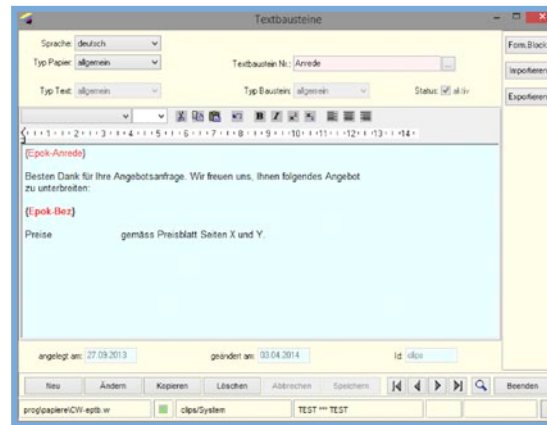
Textbausteine

Sprache: deutsch
Typ Papier: allgemein
Textbaustein Nr.: Anrede
Typ Text: allgemein
Typ Baustein: allgemein
Status: ☑ aktiv

Form.Block
Importieren
Exportieren

1 2 3 4 5 6 7 8 9 10 11 12 13 14

{Epok-Anrede}

Besten Dank für Ihre Angebotsanfrage. Wir freuen uns, Ihnen folgendes Angebot zu unterbreiten:

{Epok-Bez}

Preise gemäss Preisblatt Seiten X und Y.

angelegt am: 27.09.2013
geändert am: 03.04.2014
Id: clips

Neu | Ändern | Kopieren | Löschen | Abbrechen | Speichern | Beenden

prog\papiere\CW-eptb.w | clips/System | TEST *** TEST